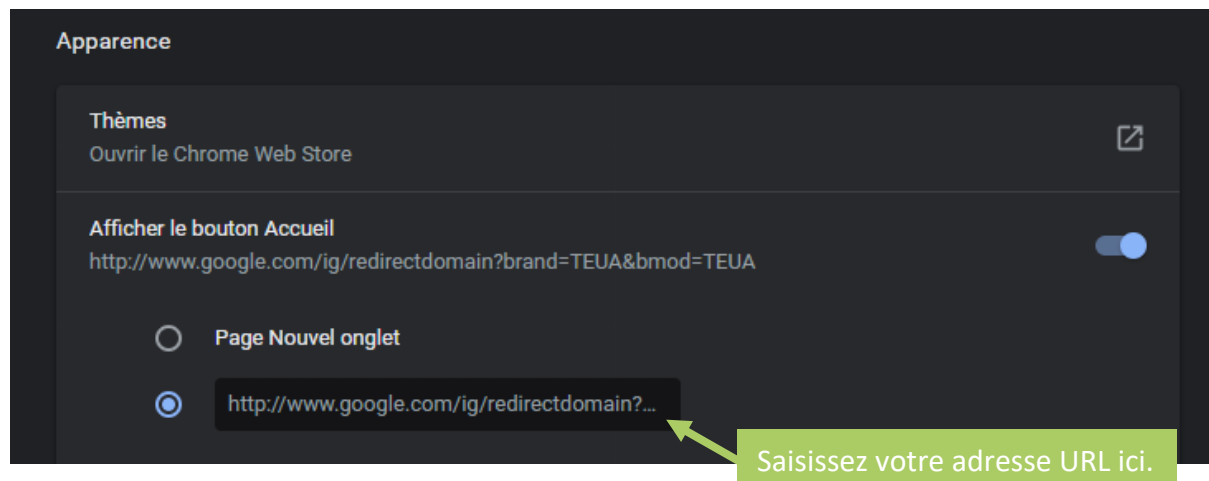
Apparence

Thèmes
Ouvrir le Chrome Web Store

Afficher le bouton Accueil
http://www.google.com/ig/redirectdomain?brand=TEUA&bmod=TEUA

Page Nouvel onglet

http://www.google.com/ig/redirectdomain?...

Saisissez votre adresse URL ici.